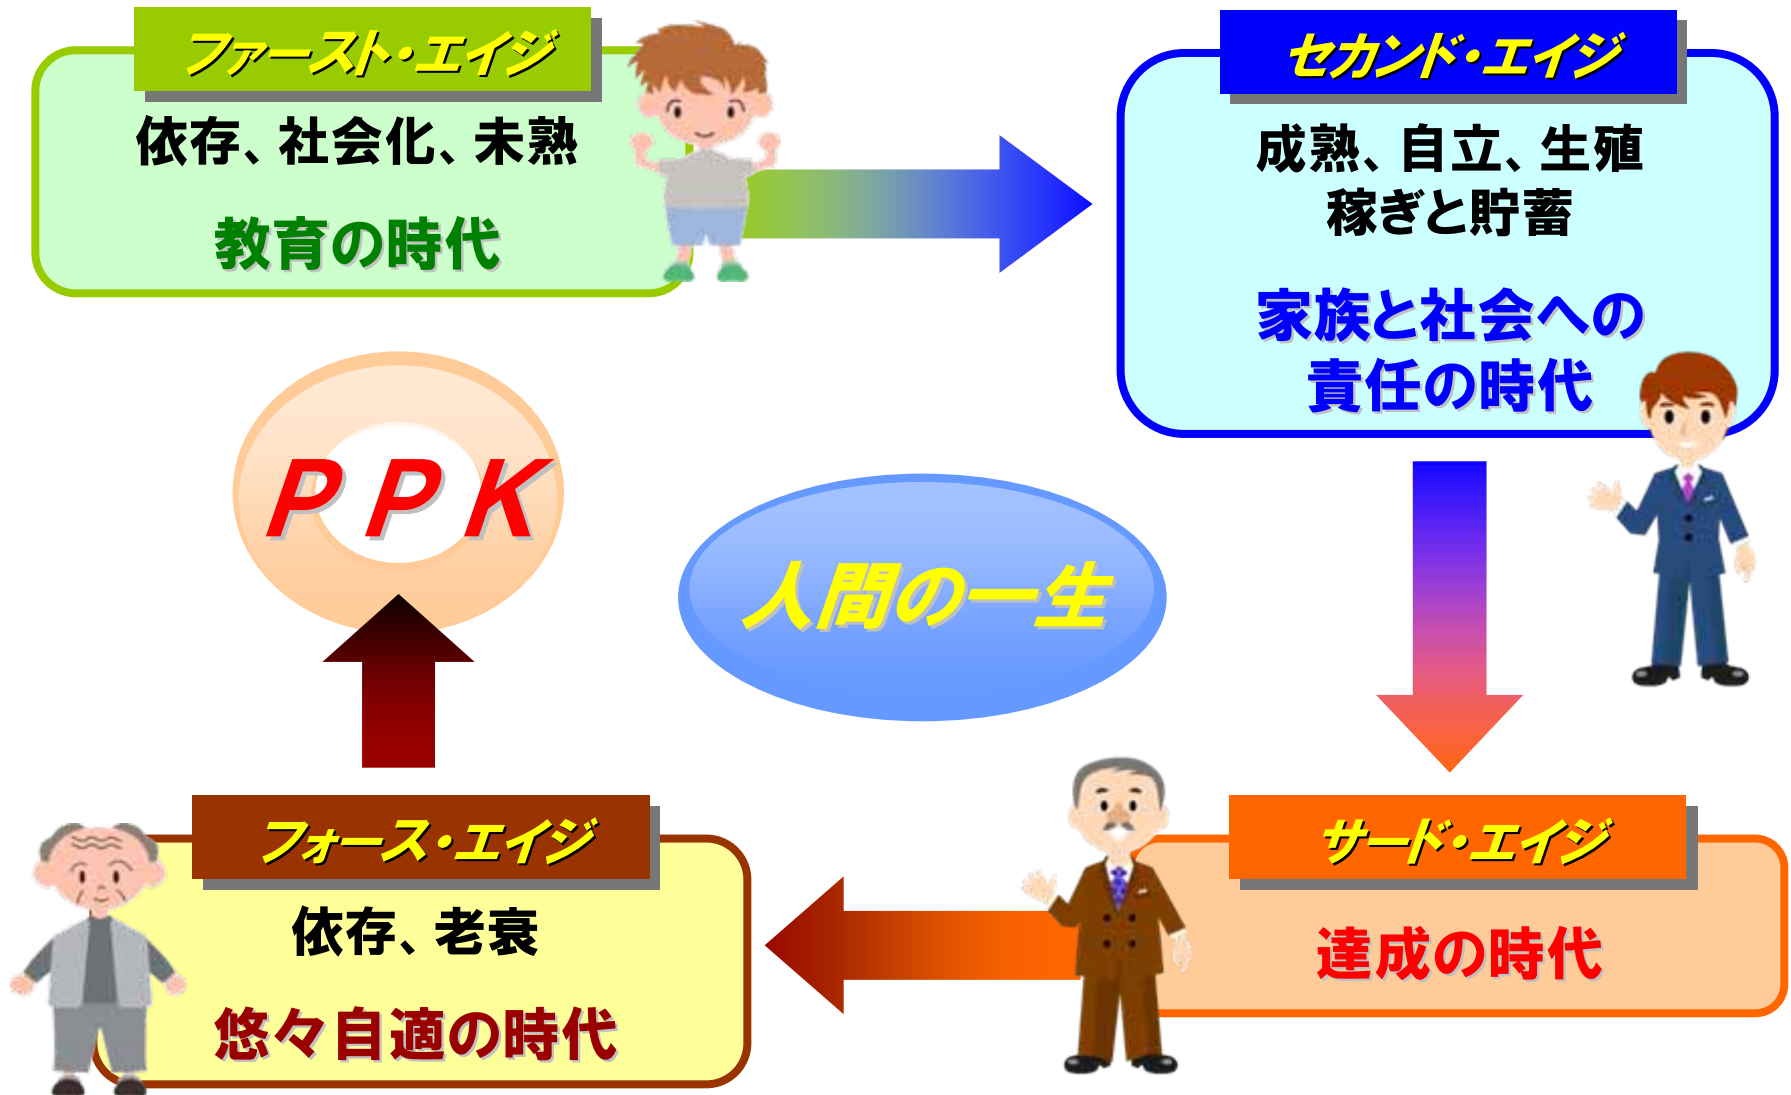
ファースト・エイジ

依存、社会化、未熟

教育の時代

セカンド・エイジ

成熟、自立、生殖
稼ぎと貯蓄

家族と社会への
責任の時代

PPK

人間の一生

フォース・エイジ

依存、老衰

悠々自適の時代

サード・エイジ

達成の時代